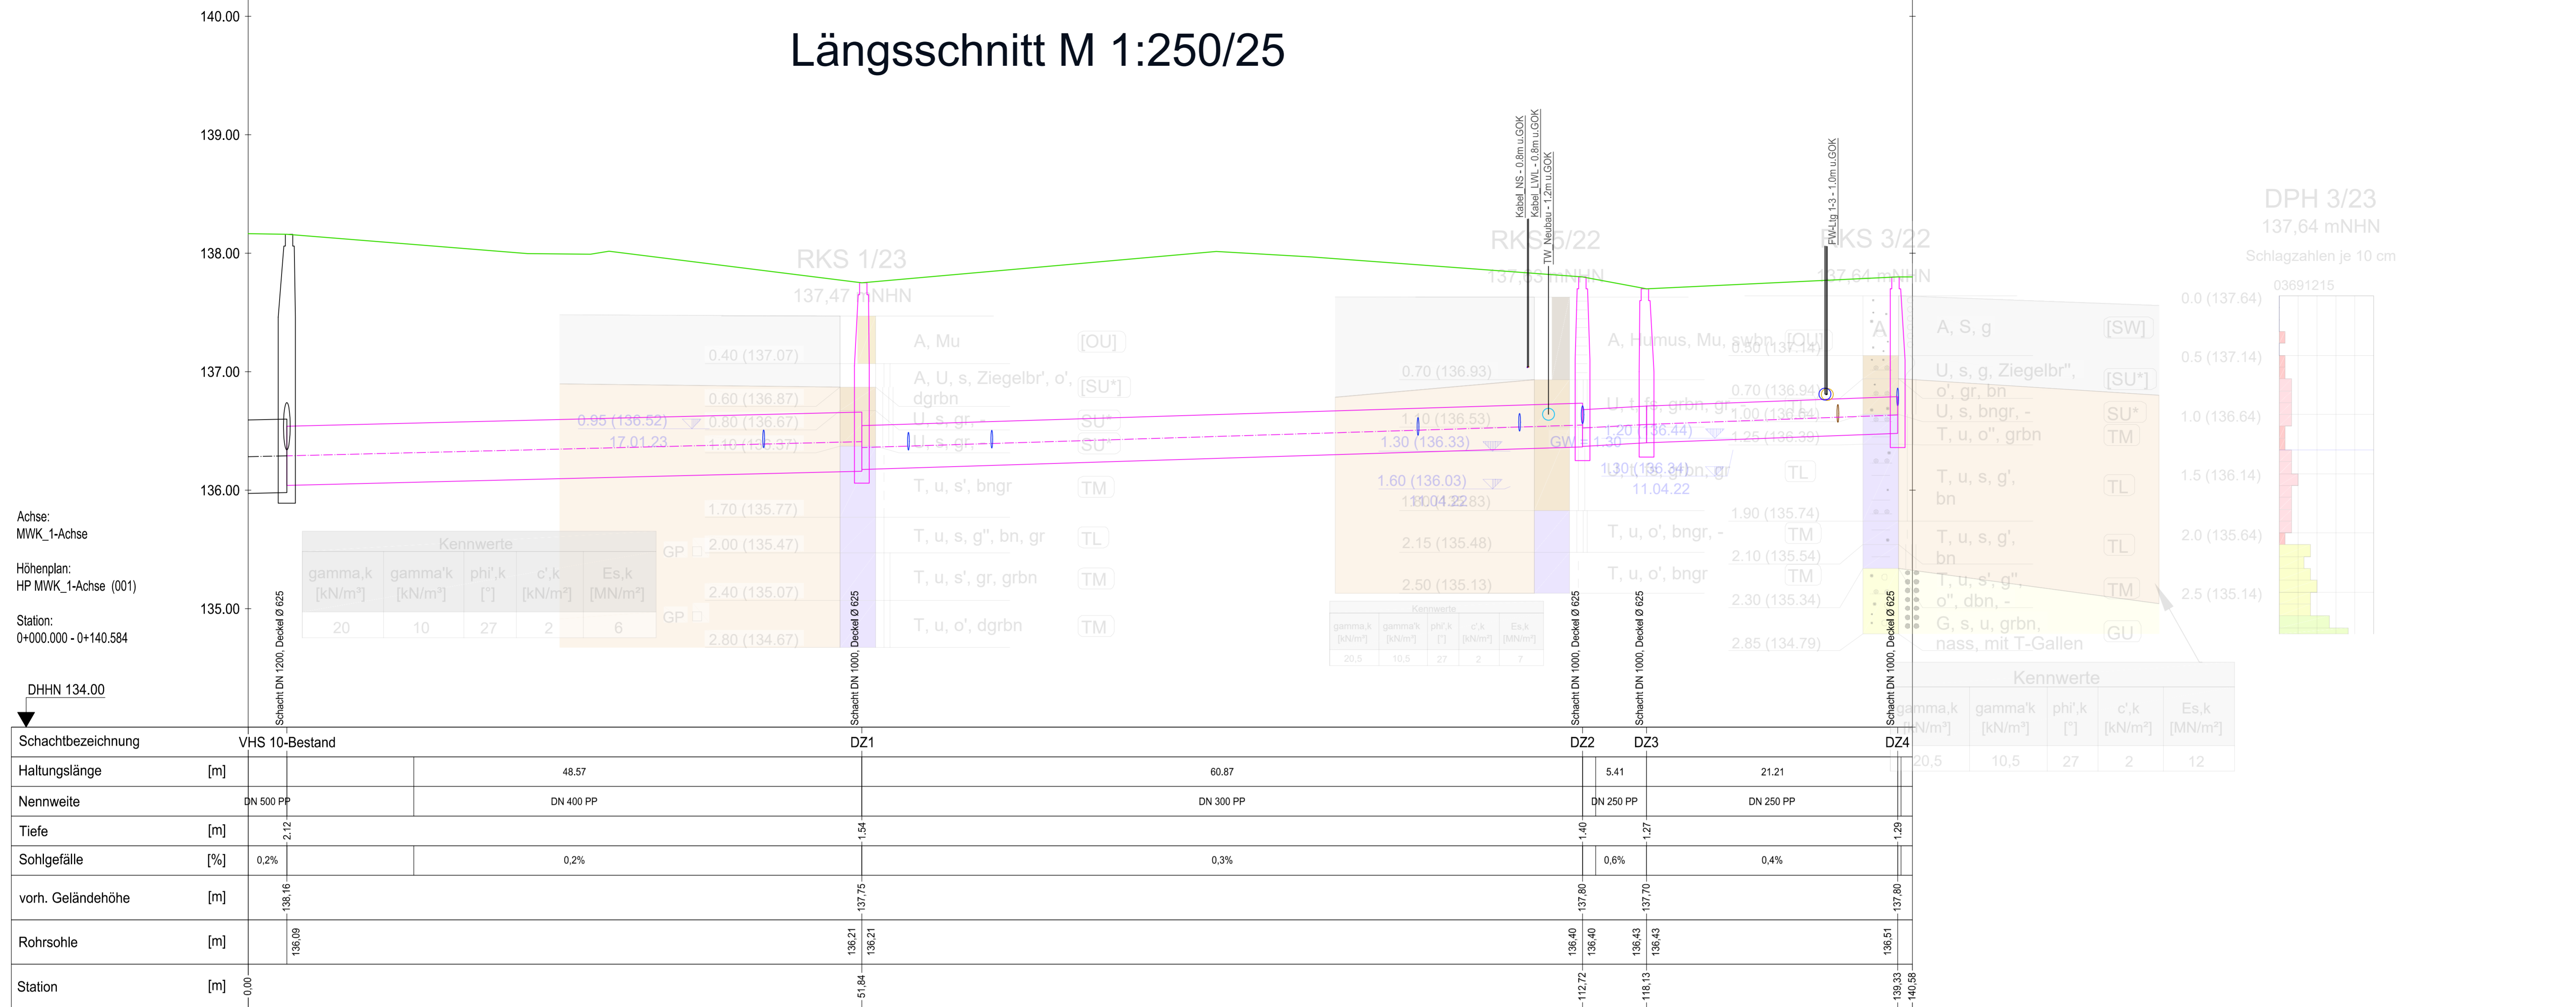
Längsschnitt M 1:250/25

140.00
139.00
138.00
137.00
136.00
135.00

Achse:
MWK_1-Achse

Höhenplan:
HP MWK_1-Achse (001)

Station:
0+000.000 - 0+140.584

DHHN 134.00

RKS 1/23
137,47 mNHN

0.40 (137.07)
0.60 (136.87)
0.80 (136.67)
0.95 (136.52)
17.01.23
1.10 (136.37)
1.70 (135.77)
2.00 (135.47)
2.40 (135.07)
2.80 (134.67)

A, Mu [OU]
A, U, s, Ziegelbr', o', dgrbn [SU*]
U, s, gr SU*
U, s, gr SU
T, u, s', bngr TM
T, u, s, g'', bn, gr TL
T, u, s', gr, grbn TM
T, u, o', dgrbn TM

GP
GP

Kennwerte
| gamma,k [kN/m³] | gamma'k [kN/m³] | phi',k [°] | c',k [kN/m²] | Es,k [MN/m²] |
|---|---|---|---|---|
| 20 | 10 | 27 | 2 | 6 |

Kabel_NS - 0.8m u.GOK
Kabel_LWL - 0.8m u.GOK
TW_Neubau - 1.2m u.GOK

RKS 5/22
137,63 mNHN

0.70 (136.93)
1.10 (136.53)
1.30 (136.33)
GW 1.30
1.60 (136.03)
11.04.22
1.80 (135.83)
2.15 (135.48)
2.50 (135.13)

Kennwerte
| gamma,k [kN/m³] | gamma'k [kN/m³] | phi',k [°] | c',k [kN/m²] | Es,k [MN/m²] |
|---|---|---|---|---|
| 20,5 | 10,5 | 27 | 2 | 7 |

A, Humus, Mu, swbn [OU]
U, t, fs, grbn, gr
1.20 (136.44)
1.30 (136.34)
11.04.22
T, u, o', bngr, - TM
T, u, o', bngr TM
TL

FW-Ltg 1-3 - 1.0m u.GOK

RKS 3/22
137,64 mNHN

0.50 (137.14)
0.70 (136.94)
1.00 (136.64)
1.25 (136.39)
1.90 (135.74)
2.10 (135.54)
2.30 (135.34)
2.85 (134.79)

A, S, g [SW]
U, s, g, Ziegelbr'', o', gr, bn [SU*]
U, s, bngr, - SU*
T, u, o'', grbn TM
T, u, s, g', bn TL
T, u, s, g', bn TL
T, u, s', g'', o'', dbn, - TM
G, s, u, grbn, nass, mit T-Gallen GU

Kennwerte
| gamma,k [kN/m³] | gamma'k [kN/m³] | phi',k [°] | c',k [kN/m²] | Es,k [MN/m²] |
|---|---|---|---|---|
| 20,5 | 10,5 | 27 | 2 | 12 |

DPH 3/23
137,64 mNHN
Schlagzahlen je 10 cm
03691215
0.0 (137.64)
0.5 (137.14)
1.0 (136.64)
1.5 (136.14)
2.0 (135.64)
2.5 (135.14)

Schacht DN 1200, Deckel Ø 625
Schacht DN 1000, Deckel Ø 625
Schacht DN 1000, Deckel Ø 625
Schacht DN 1000, Deckel Ø 625
Schacht DN 1000, Deckel Ø 625

| Schachtbezeichnung | | VHS 10-Bestand | | DZ1 | | DZ2 | | DZ3 | | DZ4 |
|---|---|---|---|---|---|---|---|---|---|---|
| Haltungslänge | [m] | | 48.57 | | 60.87 | | 5.41 | | 21.21 | |
| Nennweite | | DN 500 PP | DN 400 PP | | DN 300 PP | | DN 250 PP | | DN 250 PP | |
| Tiefe | [m] | 2,12 | | 1,54 | | 1,40 | | 1,27 | | 1,29 |
| Sohlgefälle | [%] | 0,2% | 0,2% | | 0,3% | | 0,6% | | 0,4% | |
| vorh. Geländehöhe | [m] | 138,16 | | 137,75 | | 137,80 | | 137,70 | | 137,80 |
| Rohrsohle | [m] | 136,09 | | 136,21 136,21 | | 136,40 136,40 | | 136,43 136,43 | | 136,51 |
| Station | [m] | 0,00 | | 51,84 | | 112,72 | | 118,13 | | 139,33 140,58 |